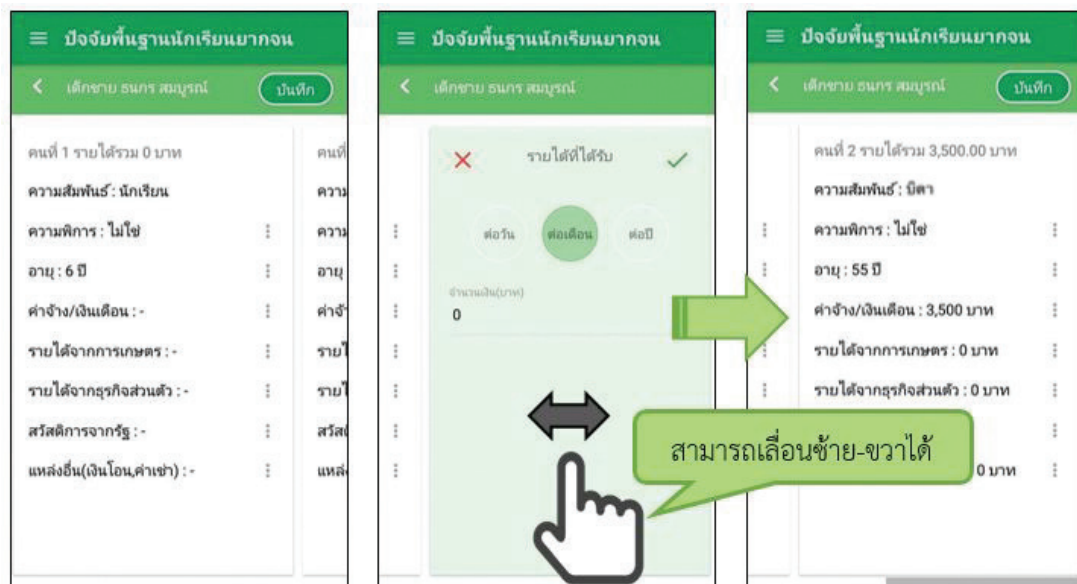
≡ ปัจจัยพื้นฐานนักเรียนยากจน

< เด็กชาย ธนกร สมบูรณ์ บันทึก

คนที่ 1 รายได้รวม 0 บาท

ความสัมพันธ์ : นักเรียน

ความพิการ : ไม่ใช่

อายุ : 6 ปี

ค่าจ้าง/เงินเดือน : -

รายได้จากการเกษตร : -

รายได้จากธุรกิจส่วนตัว : -

สวัสดิการจากรัฐ : -

แหล่งอื่น(เงินโอน,ค่าเช่า) : -

คนที่ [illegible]

ความ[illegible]

ความ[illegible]

อายุ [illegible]

ค่าจ้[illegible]

รายไ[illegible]

รายไ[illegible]

สวัสดิ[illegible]

แหล่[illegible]

≡ ปัจจัยพื้นฐานนักเรียนยากจน

< เด็กชาย ธนกร สมบูรณ์

✕ รายได้ที่ได้รับ ✓

ต่อวัน ต่อเดือน ต่อปี

จำนวนเงิน(บาท)

0

สามารถเลื่อนซ้าย-ขวาได้

≡ ปัจจัยพื้นฐานนักเรียนยากจน

< เด็กชาย ธนกร สมบูรณ์ บันทึก

คนที่ 2 รายได้รวม 3,500.00 บาท

ความสัมพันธ์ : บิดา

ความพิการ : ไม่ใช่

อายุ : 55 ปี

ค่าจ้าง/เงินเดือน : 3,500 บาท

รายได้จากการเกษตร : 0 บาท

รายได้จากธุรกิจส่วนตัว : 0 บาท

0 บาท